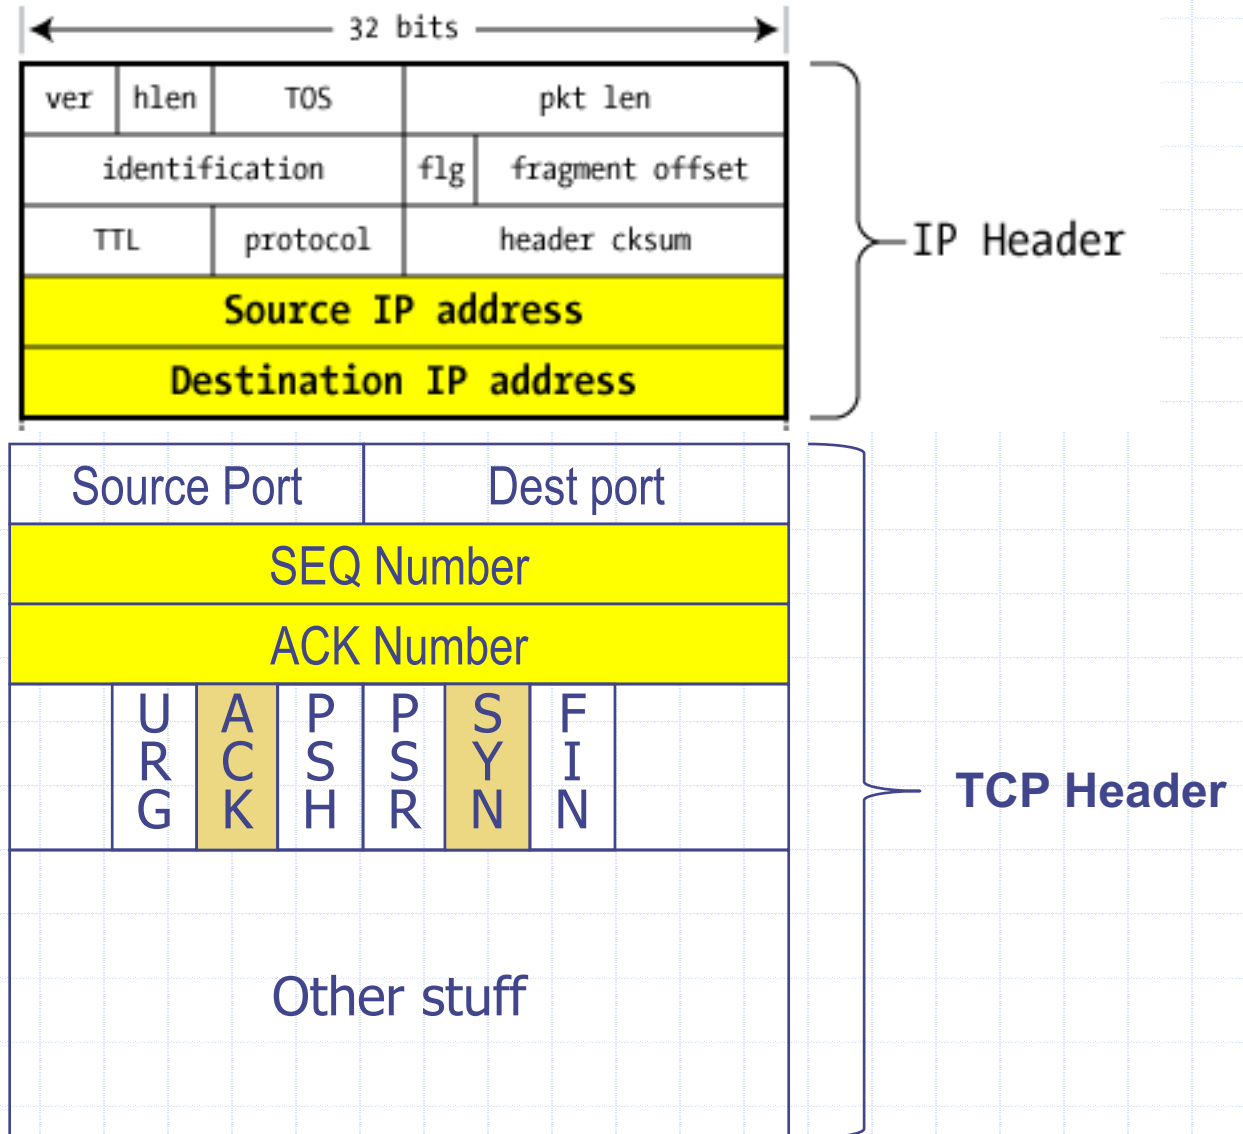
32 bits

| ver | hlen | TOS | pkt len |
|---|---|---|---|
| identification | | flg | fragment offset |
| TTL | protocol | header cksum | |
| Source IP address | | | |
| Destination IP address | | | |

IP Header

| Source Port | Dest port |
|---|---|
| SEQ Number | |
| ACK Number | |

| URG | ACK | PSH | PSR | SYN | FIN |
|---|---|---|---|---|---|

Other stuff

TCP Header